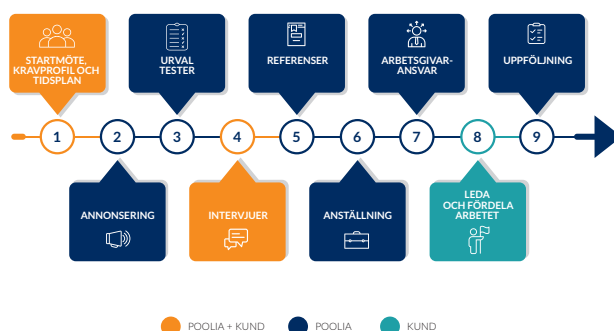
STARTMÖTE, KRAVPROFIL OCH TIDSPLAN

URVAL TESTER

REFERENSER

ARBETSGIVARANSVAR

UPPFÖLJNING

1
2
3
4
5
6
7
8
9

ANNONSERING

INTERVJUER

ANSTÄLLNING

LEDA OCH FÖRDELA ARBETET

POOLIA + KUND
POOLIA
KUND